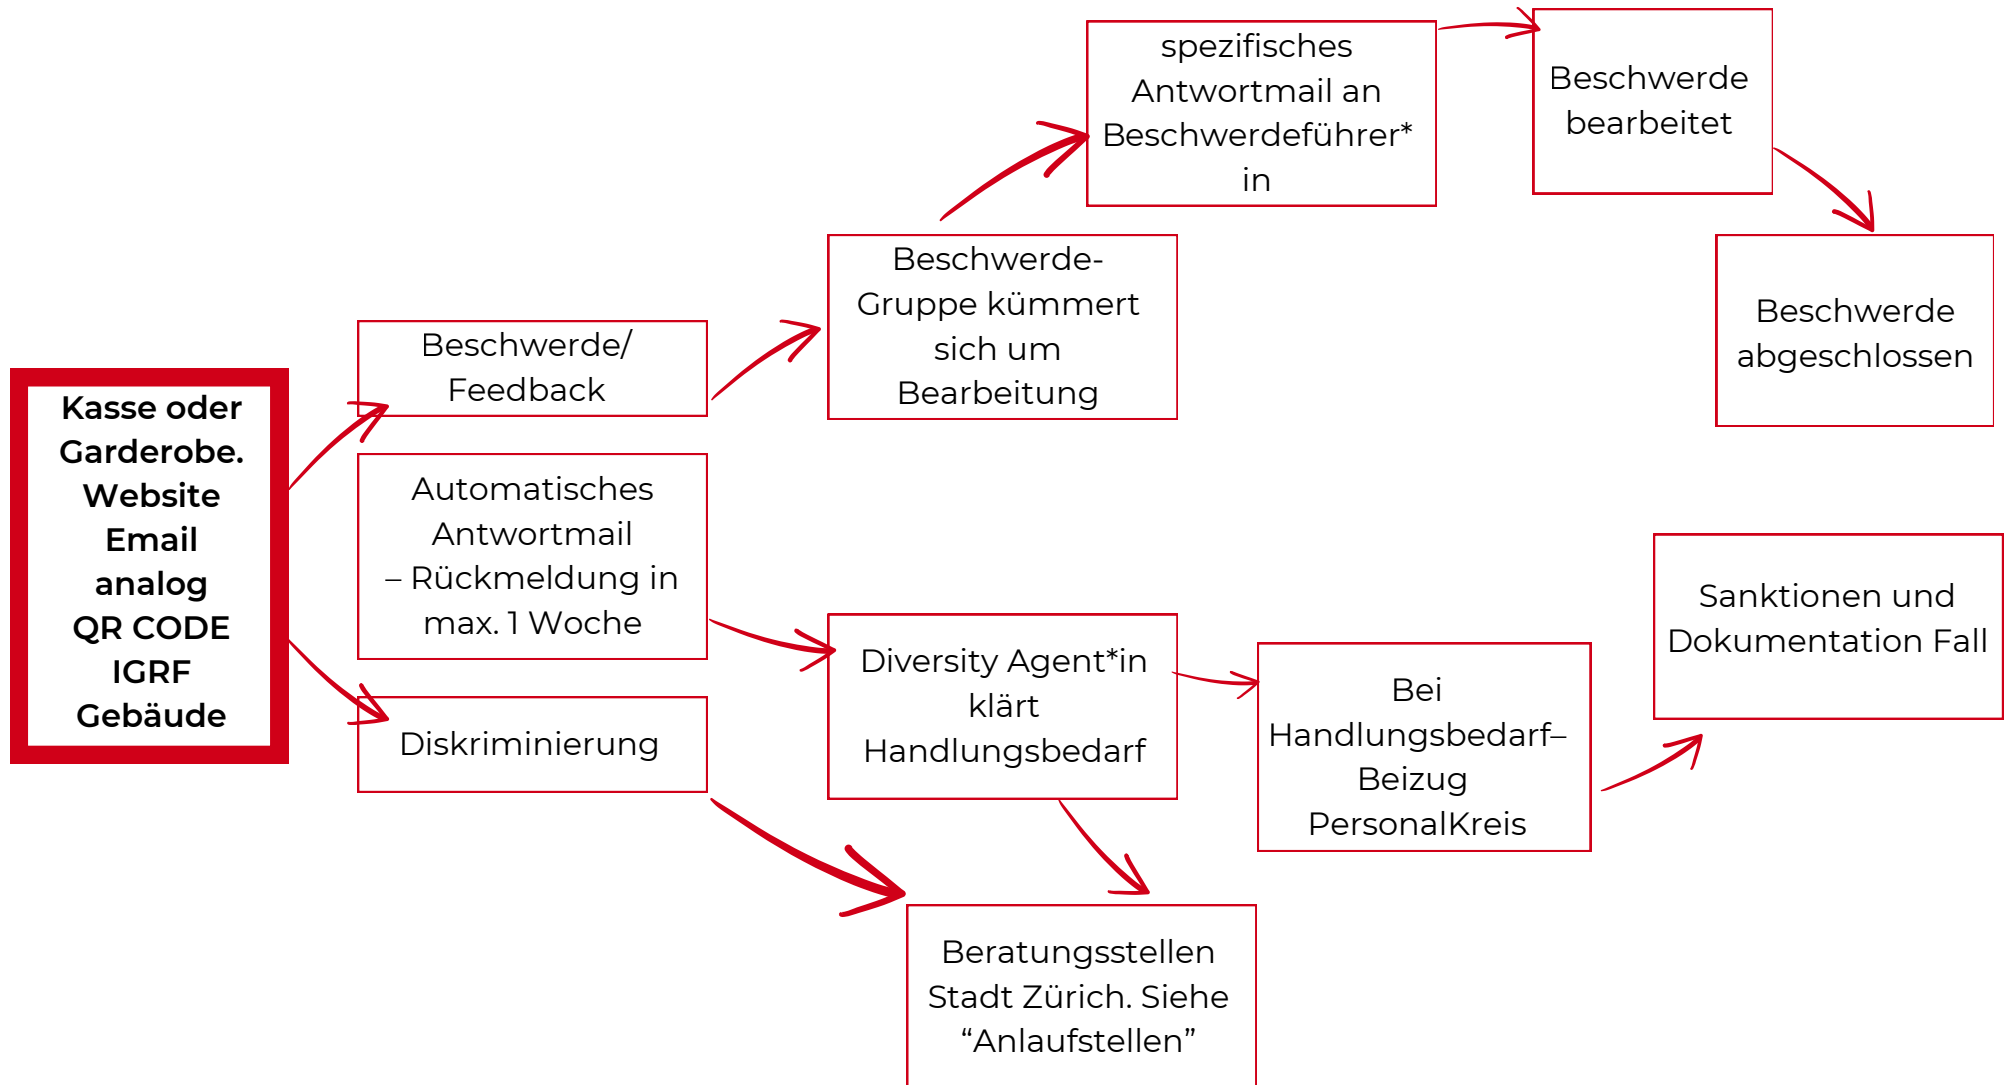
**Kasse oder Garderobe. Website Email analog QR CODE IGRF Gebäude**

Beschwerde/ Feedback

Automatisches Antwortmail – Rückmeldung in max. 1 Woche

Diskriminierung

Beschwerde-Gruppe kümmert sich um Bearbeitung

spezifisches Antwortmail an Beschwerdeführer* in

Beschwerde bearbeitet

Beschwerde abgeschlossen

Diversity Agent*in klärt Handlungsbedarf

Bei Handlungsbedarf– Beizug PersonalKreis

Sanktionen und Dokumentation Fall

Beratungsstellen Stadt Zürich. Siehe “Anlaufstellen”